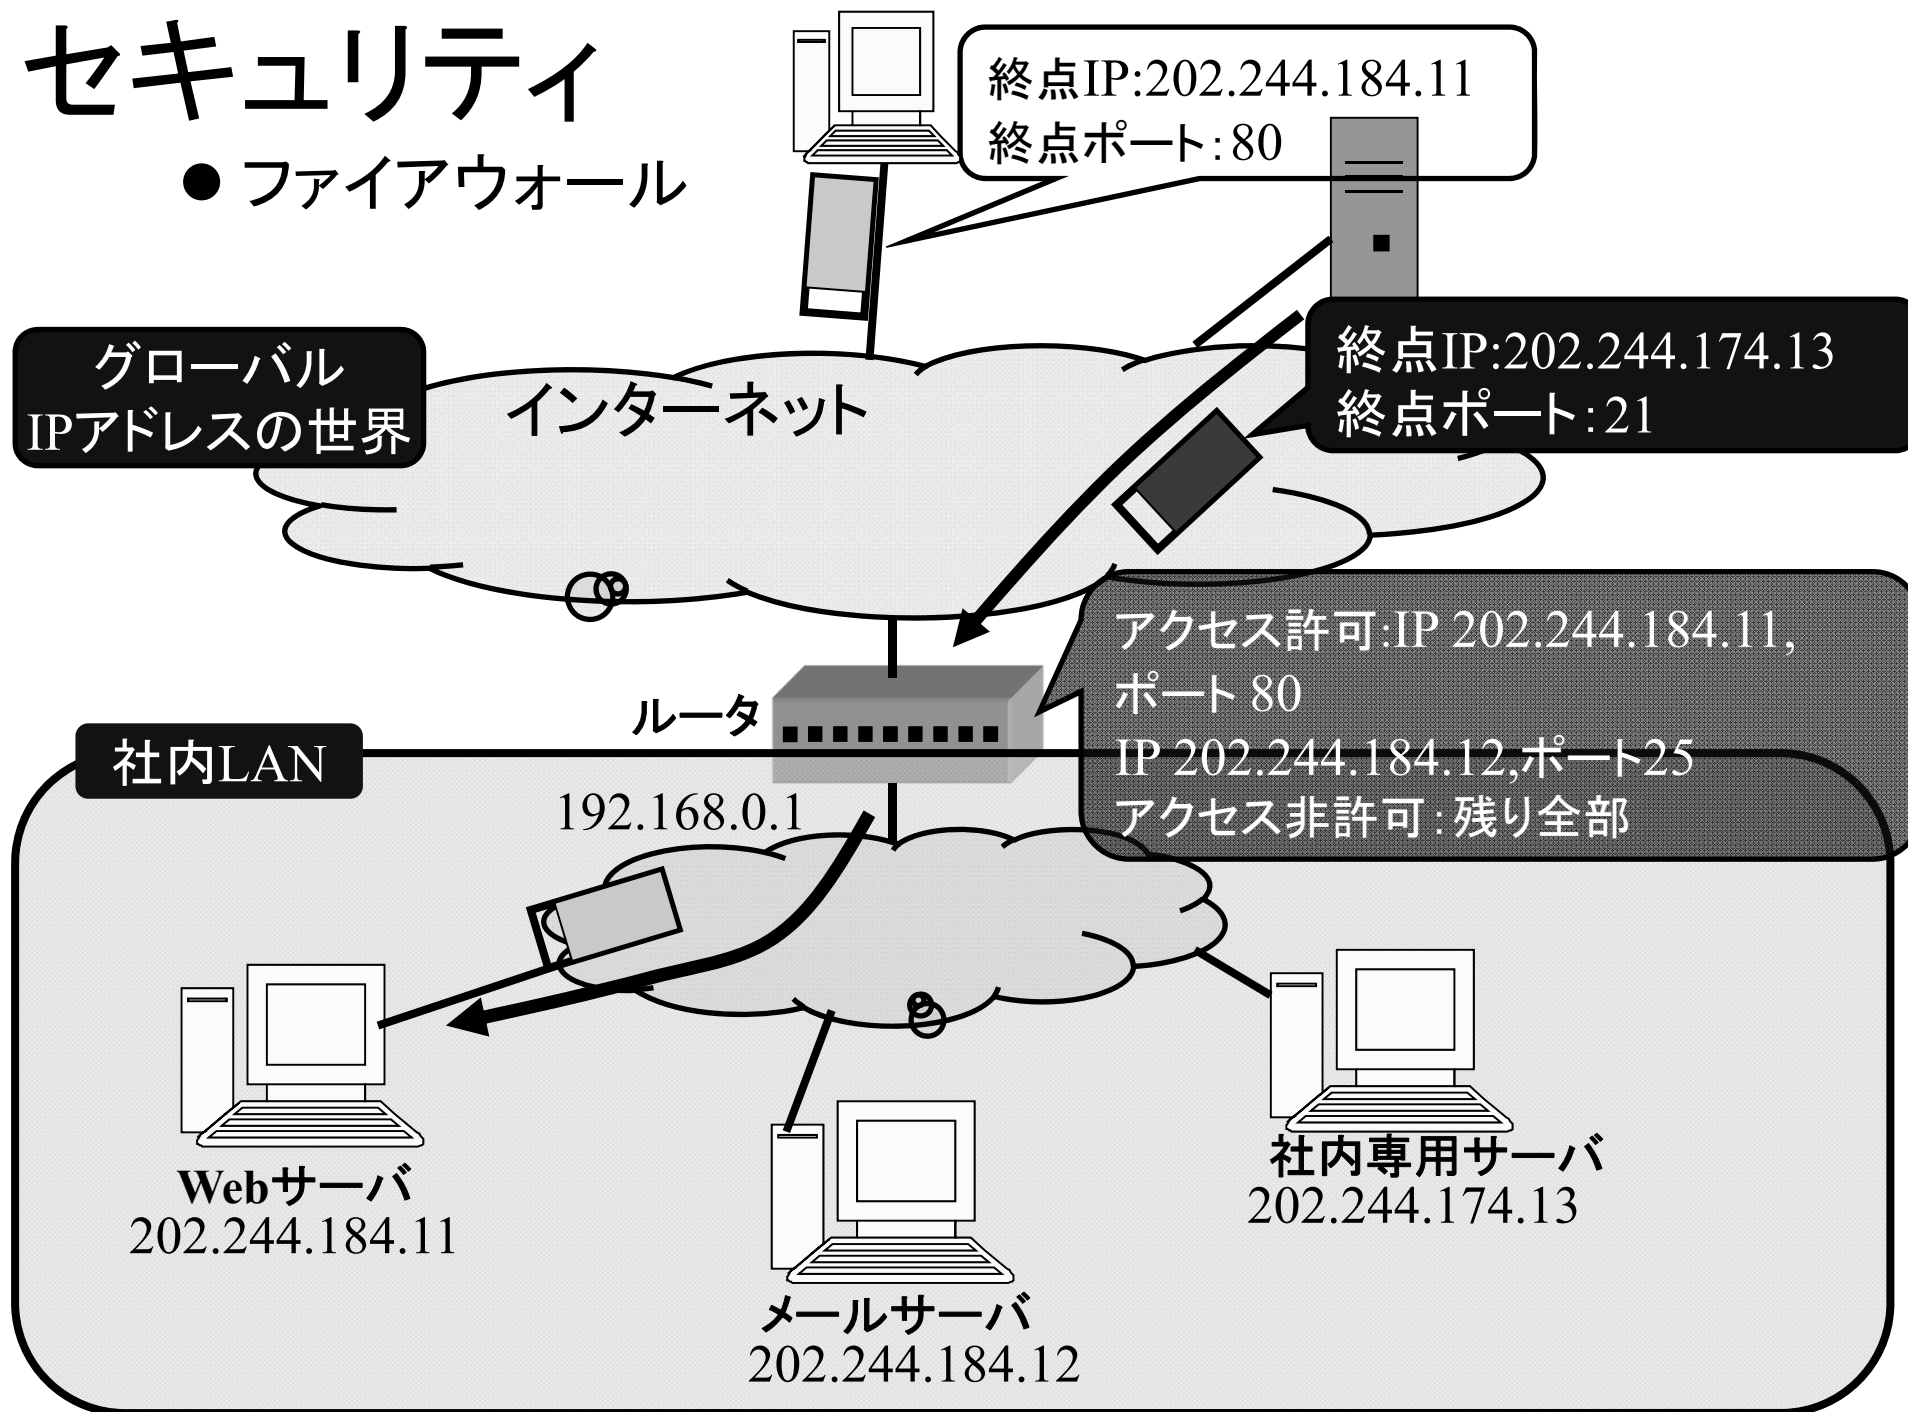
セキュリティ

● ファイアウォール

終点IP:202.244.184.11
終点ポート:80

終点IP:202.244.174.13
終点ポート:21

グローバル
IPアドレスの世界

インターネット

アクセス許可:IP 202.244.184.11, ポート 80
IP 202.244.184.12,ポート25
アクセス非許可:残り全部

ルータ

社内LAN

192.168.0.1

Webサーバ
202.244.184.11

メールサーバ
202.244.184.12

社内専用サーバ
202.244.174.13